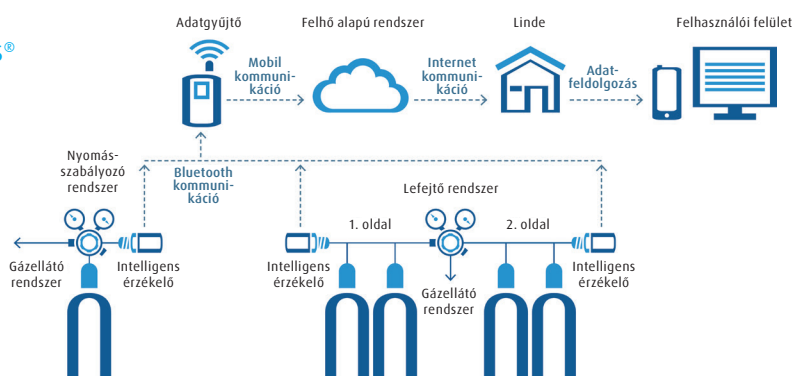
®

Adatgyűjtő

Felhő alapú rendszer

Linde

Felhasználói felület

Mobil kommunikáció

Internet kommunikáció

Adatfeldolgozás

Nyomásszabályozó rendszer

Bluetooth kommunikáció

Lefejtő rendszer

1. oldal

2. oldal

Gázellátó rendszer

Intelligens érzékelő

Intelligens érzékelő

Gázellátó rendszer

Intelligens érzékelő